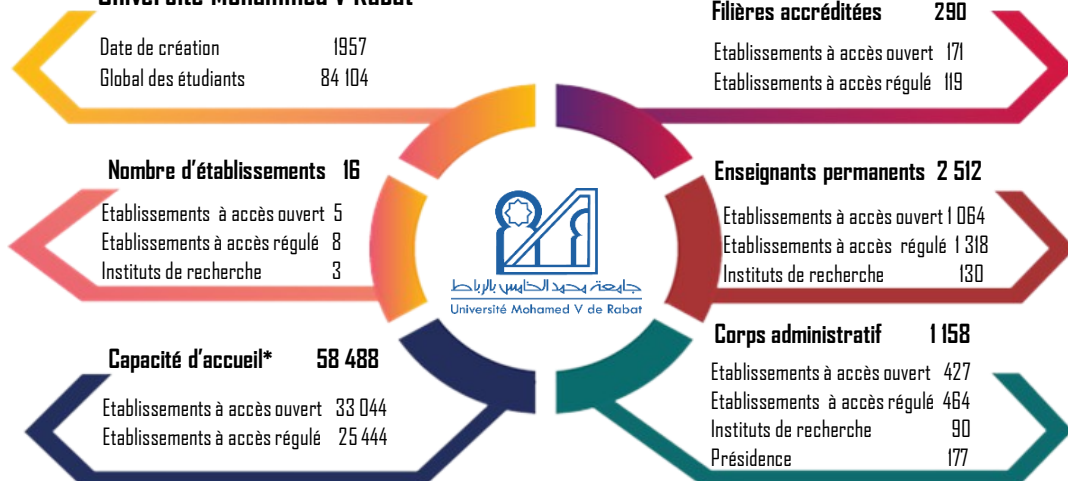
Université Mohammed V Rabat

Date de création 1957
Global des étudiants 84 104

Filières accréditées 290

Etablissements à accès ouvert 171
Etablissements à accès régulé 119

Nombre d'établissements 16

Etablissements à accès ouvert 5
Etablissements à accès régulé 8
Instituts de recherche 3

Enseignants permanents 2 512

Etablissements à accès ouvert 1 064
Etablissements à accès régulé 1 318
Instituts de recherche 130

جامعة محمد الخامس بالرباط
Université Mohamed V de Rabat

Corps administratif 1 158

Etablissements à accès ouvert 427
Etablissements à accès régulé 464
Instituts de recherche 90
Présidence 177

Capacité d'accueil* 58 488

Etablissements à accès ouvert 33 044
Etablissements à accès régulé 25 444